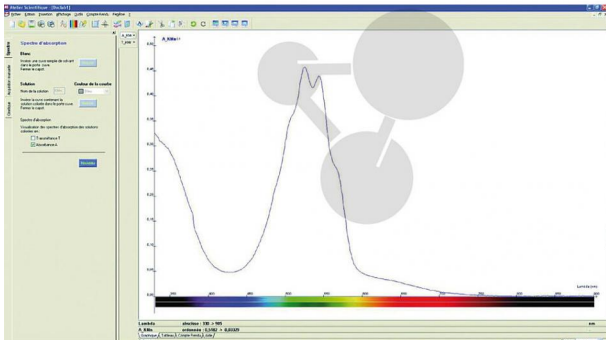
Atelier Scientifique - [Inclus1]

Fichier Édition Données Affichage Outils Compte-Rendu Fenêtre ?

Spectre d'absorption

Blanc

Solution

Couleur de la courbe

Nom de la solution

Spectre d'absorption

Transmittance T

Absorbance A

Spectre

Acquisition manuelle

Continue

A_filtre

A_filtre

0,45

0,40

0,35

0,30

0,25

0,20

0,15

0,10

0,05

0,00

Longueur d'onde

Lambda

A_filtre

Graphique Tableau Compte-Rendu Liste